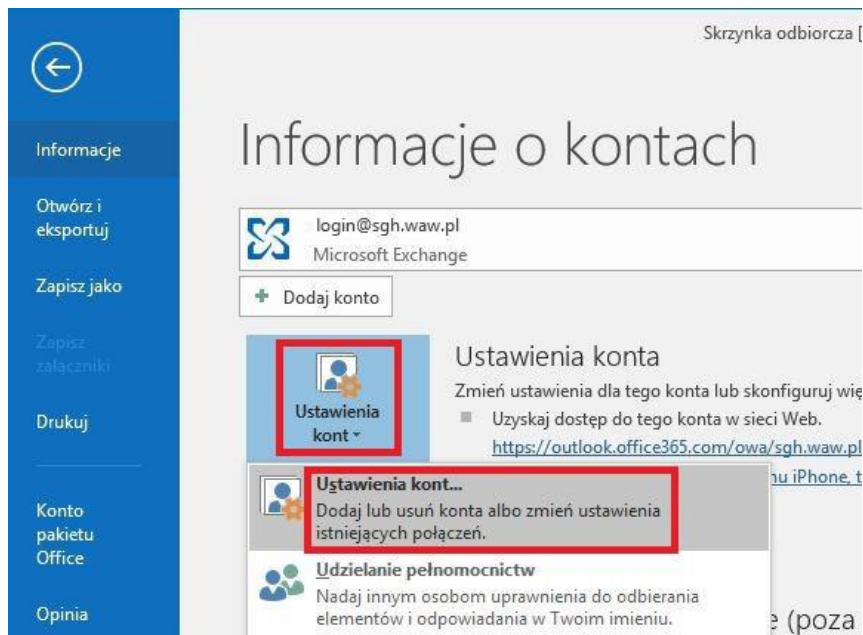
Skrzynka odbiorcza [

Informacje

Otwórz i eksportuj

Zapisz jako

Zapisz załączniki

Drukuj

Konto pakietu Office

Opinia

Informacje o kontach

login@sgh.waw.pl
Microsoft Exchange

Dodaj konto

Ustawienia kont

Ustawienia konta

Zmień ustawienia dla tego konta lub skonfiguruj wię

Uzyskaj dostęp do tego konta w sieci Web.
https://outlook.office365.com/owa/sgh.waw.pl

nu iPhone, t

Ustawienia kont...
Dodaj lub usuń konta albo zmień ustawienia istniejących połączeń.

Udzielanie pełnomocnictw
Nadaj innym osobom uprawnienia do odbierania elementów i odpowiadania w Twoim imieniu.

e (poza